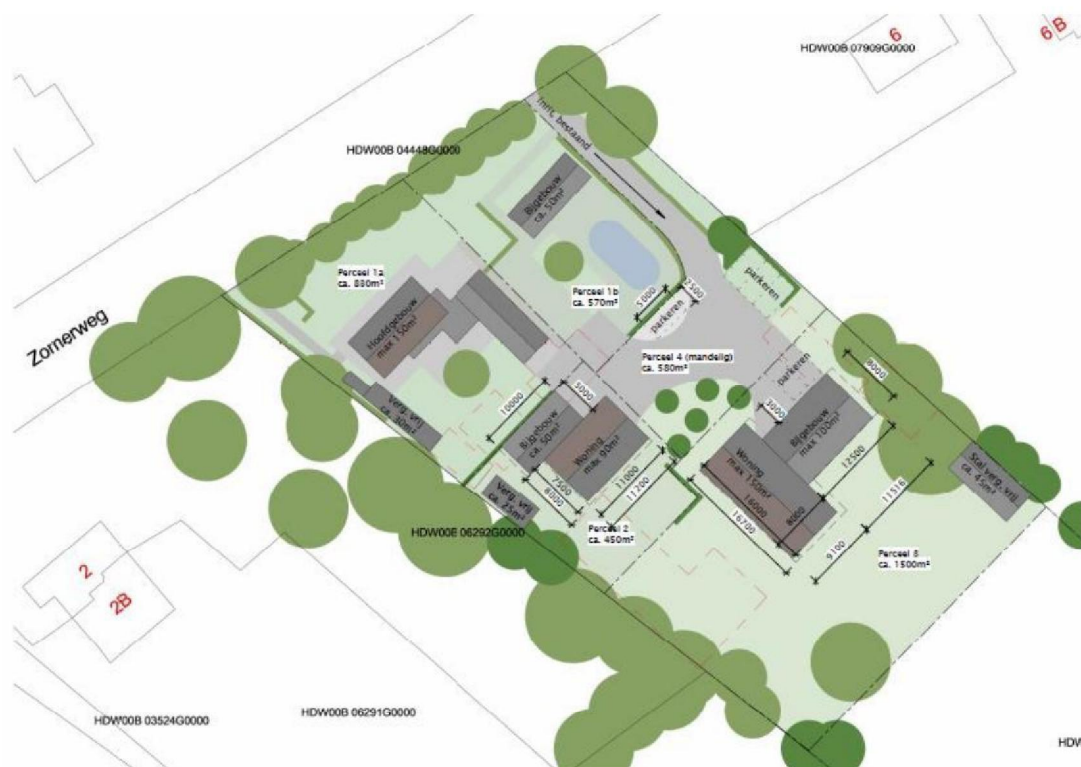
6
6 B
HDW00B 07909G0000
HDW00B 04448G0000
inrit bestaand
Bijgebouw ca. 50m²
Perceel 1a ca. 880m²
Perceel 1b ca. 570m²
5000
2500
parkeren
parkeren
Zornerweg
Hoofdgebouw max 150m²
Perceel 4 (mandelig) ca. 580m²
parkeren
8000
3000
10000
3000
Verg. vrij ca. 80m²
Bijgebouw ca. 60m²
Woning max 90m²
Bijgebouw max 100m²
Woning max 150m²
12500
7500
8000
11800
11700
16000
16700
8000
11516
Verg. vrij ca. 25m²
Stal verg. vrij ca. 45m²
HDW00B 06292G0000
Perceel 2 ca. 450m²
9100
Perceel 3 ca. 1500m²
2
2B
HDW00B 03524G0000
HDW00B 06291G0000
HDW